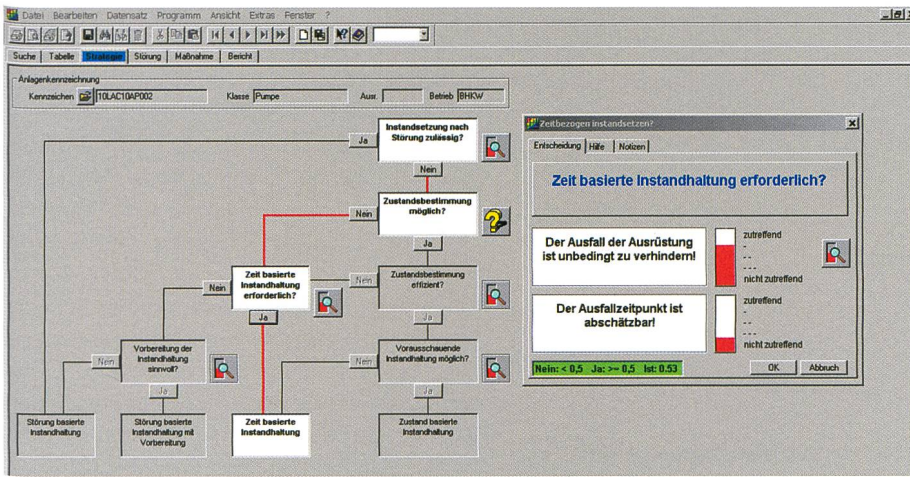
Datei Bearbeiten Datensatz Programm Ansicht Extras Fenster ?

Suche | Tabelle | Strategie | Störung | Maßnahme | Bericht

Anlagenkennzeichnung

Kennzeichen 10LAC10AP002 Klasse Pumpe Ausf. Betrieb BHKW

Instandsetzung nach Störung zulässig?

Ja

Nein

Zustandsbestimmung möglich?

Nein

Ja

Zeit basierte Instandhaltung erforderlich?

Nein

Ja

Zustandsbestimmung effizient?

Nein

Ja

Vorbereitung der Instandhaltung sinnvoll?

Nein

Ja

Vorausschauende Instandhaltung möglich?

Nein

Ja

Störung basierte Instandhaltung

Störung basierte Instandhaltung mit Vorbereitung

Zeit basierte Instandhaltung

Zustand basierte Instandhaltung

Zeitbezogen instandsetzen?

Entscheidung | Hilfe | Notizen

Zeit basierte Instandhaltung erforderlich?

Der Ausfall der Ausrüstung ist unbedingt zu verhindern!

zutreffend
-
--
---
nicht zutreffend

Der Ausfallzeitpunkt ist abschätzbar!

zutreffend
-
--
---
nicht zutreffend

Nein: < 0,5 Ja: >= 0,5 Ist: 0.53

OK

Abbruch